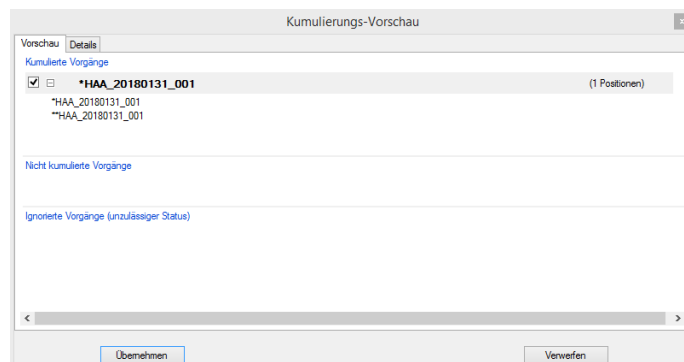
Kumulierungs-Vorschau

Vorschau | Details

Kumulierte Vorgänge

*HAA_20180131_001 (1 Positionen)

*HAA_20180131_001
**HAA_20180131_001

Nicht kumulierte Vorgänge

Ignorierte Vorgänge (unzulässiger Status)

Übernehmen

Verwerfen